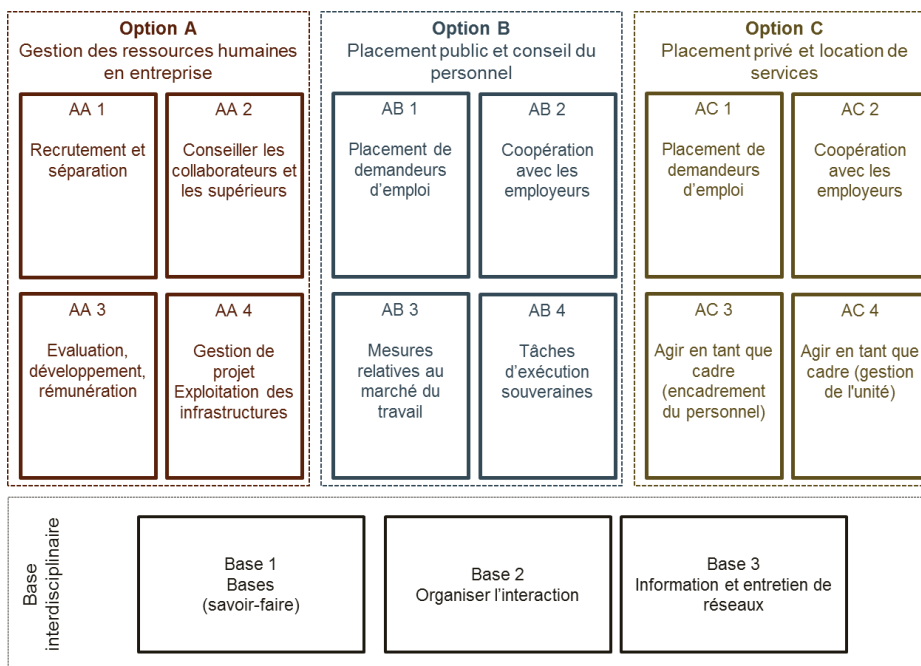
**Option A**
Gestion des ressources humaines en entreprise

AA 1
Recrutement et séparation

AA 2
Conseiller les collaborateurs et les supérieurs

AA 3
Evaluation, développement, rémunération

AA 4
Gestion de projet
Exploitation des infrastructures

**Option B**
Placement public et conseil du personnel

AB 1
Placement de demandeurs d'emploi

AB 2
Coopération avec les employeurs

AB 3
Mesures relatives au marché du travail

AB 4
Tâches d'exécution souveraines

**Option C**
Placement privé et location de services

AC 1
Placement de demandeurs d'emploi

AC 2
Coopération avec les employeurs

AC 3
Agir en tant que cadre (encadrement du personnel)

AC 4
Agir en tant que cadre (gestion de l'unité)

Base interdisciplinaire

Base 1
Bases
(savoir-faire)

Base 2
Organiser l'interaction

Base 3
Information et entretien de réseaux